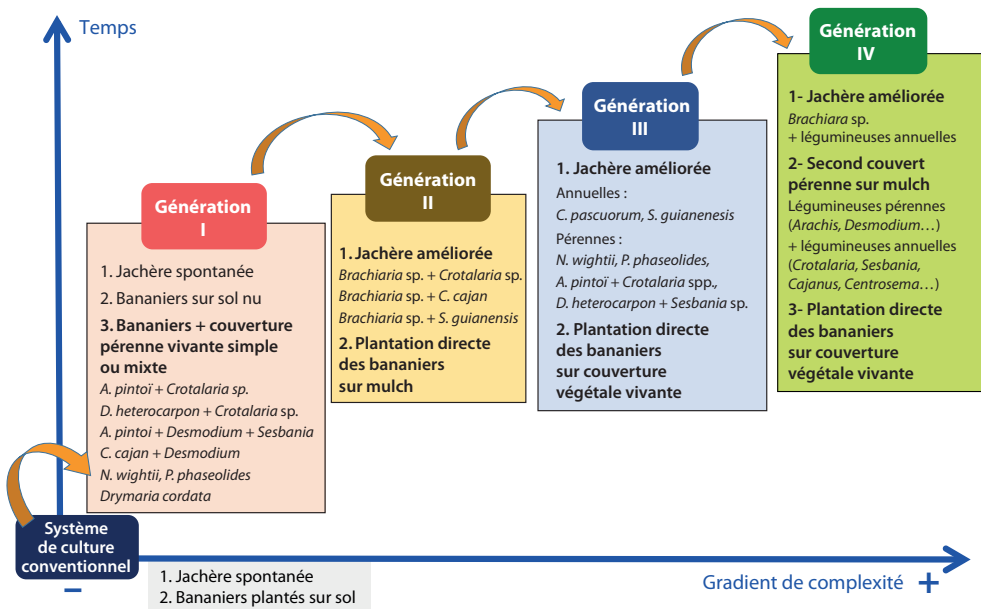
Temps

Génération IV

1- Jachère améliorée
*Brachiara* sp.
+ légumineuses annuelles

2- Second couvert pérenne sur mulch
Légumineuses pérennes (*Arachis, Desmodium…*)
+ légumineuses annuelles (*Crotalaria, Sesbania, Cajanus, Centrosema…*)

3- Plantation directe des bananiers sur couverture végétale vivante

Génération III

1. Jachère améliorée
Annuelles :
*C. pascuorum, S. guianenesis*
Pérennes :
*N. wightii, P. phaseolides, A. pintoï + Crotalaria spp., D. heterocarpon + Sesbania sp.*

2. Plantation directe des bananiers sur couverture végétale vivante

Génération II

1. Jachère améliorée
*Brachiaria* sp. + *Crotalaria* sp.
*Brachiaria* sp. + *C. cajan*
*Brachiaria* sp. + *S. guianensis*

2. Plantation directe des bananiers sur mulch

Génération I

1. Jachère spontanée
2. Bananiers sur sol nu
3. Bananiers + couverture pérenne vivante simple ou mixte
*A. pintoï + Crotalaria sp.*
*D. heterocarpon + Crotalaria* sp.
*A. pintoi + Desmodium + Sesbania*
*C. cajan + Desmodium*
*N. wightii, P. phaseolides*
*Drymaria cordata*

Système de culture conventionnel

1. Jachère spontanée
2. Bananiers plantés sur sol

−

Gradient de complexité +